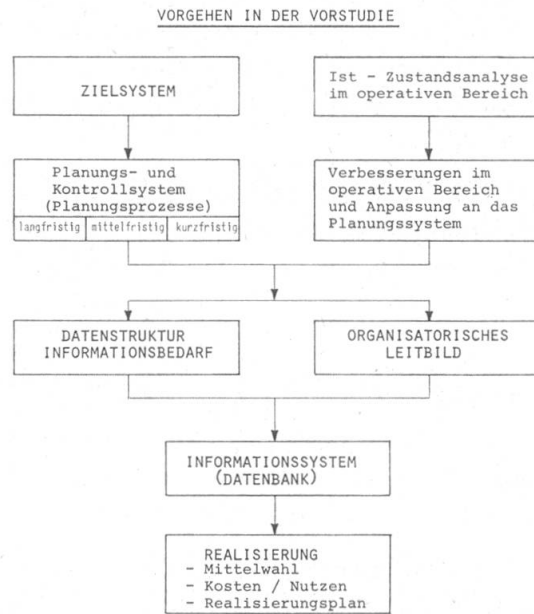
VORGEHEN IN DER VORSTUDIE

ZIELSYSTEM

Ist - Zustandsanalyse im operativen Bereich

Planungs- und Kontrollsystem (Planungsprozesse)

| langfristig | mittelfristig | kurzfristig |
|---|---|---|

Verbesserungen im operativen Bereich und Anpassung an das Planungssystem

DATENSTRUKTUR INFORMATIONSBEDARF

ORGANISATORISCHES LEITBILD

INFORMATIONSSYSTEM (DATENBANK)

REALISIERUNG
- Mittelwahl
- Kosten / Nutzen
- Realisierungsplan